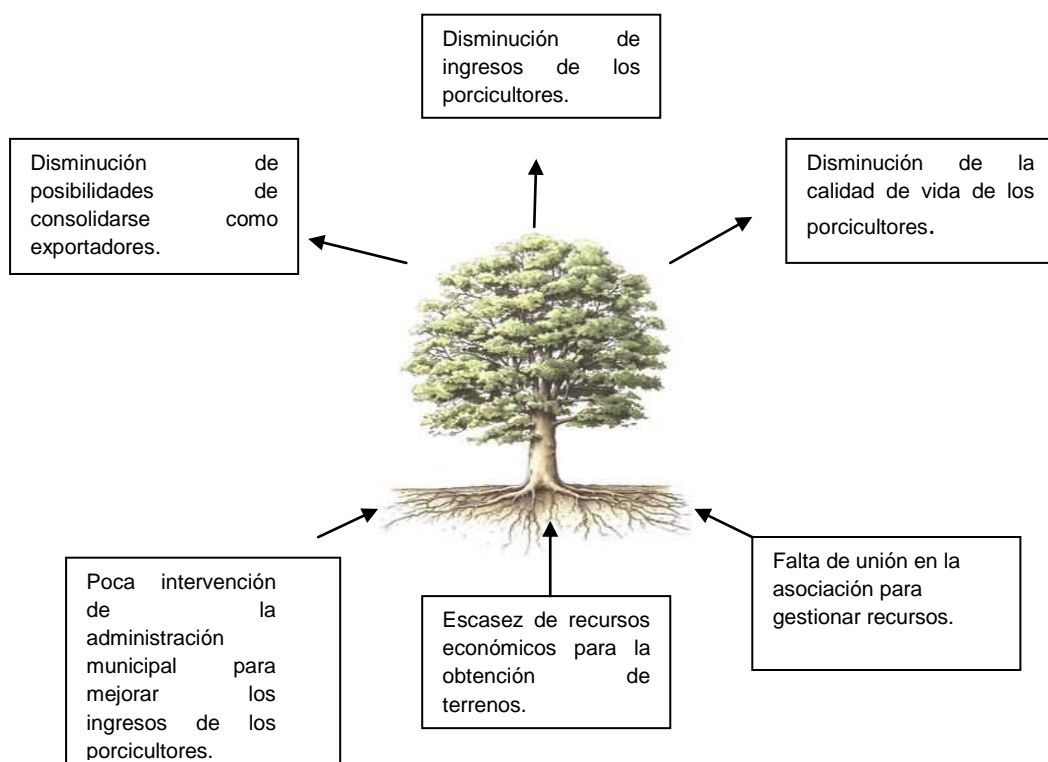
Disminución de ingresos de los porcicultores.

Disminución de posibilidades de consolidarse como exportadores.

Disminución de la calidad de vida de los porcicultores.

Poca intervención de la administración municipal para mejorar los ingresos de los porcicultores.

Escasez de recursos económicos para la obtención de terrenos.

Falta de unión en la asociación para gestionar recursos.